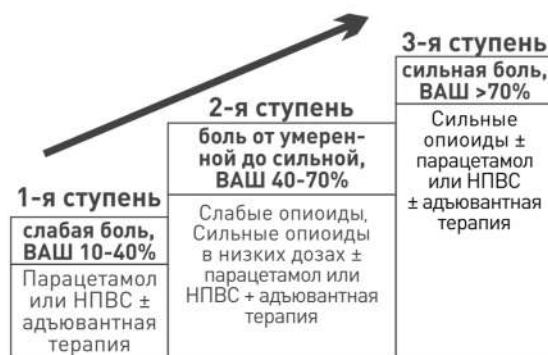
1-я ступень

слабая боль, ВАШ 10-40%

Парацетамол или НПВС ± адъювантная терапия

2-я ступень

боль от умеренной до сильной, ВАШ 40-70%

Слабые опиоиды, Сильные опиоиды в низких дозах ± парацетамол или НПВС + адъювантная терапия

3-я ступень

сильная боль, ВАШ >70%

Сильные опиоиды ± парацетамол или НПВС ± адъювантная терапия